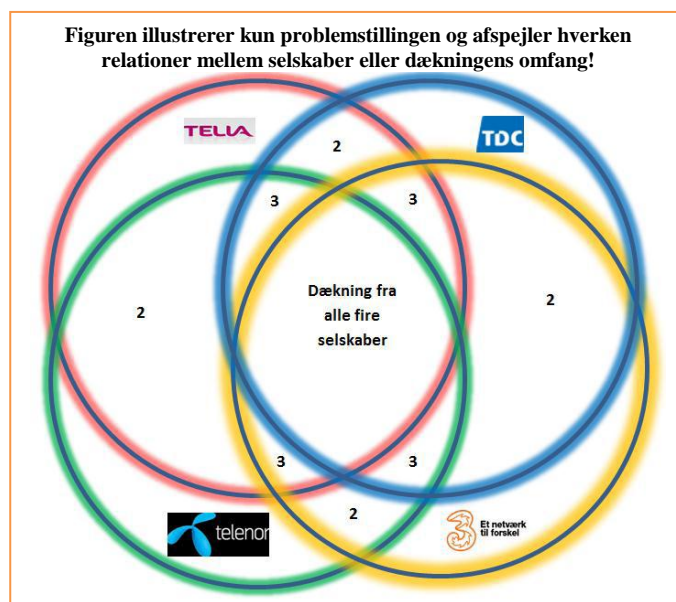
Figuren illustrerer kun problemstillingen og afspejler hverken relationer mellem selskaber eller dækningens omfang!

TELIA

TDC

2

3

3

2

Dækning fra alle fire selskaber

2

3

3

2

telenor

3 Et netværk til forskel